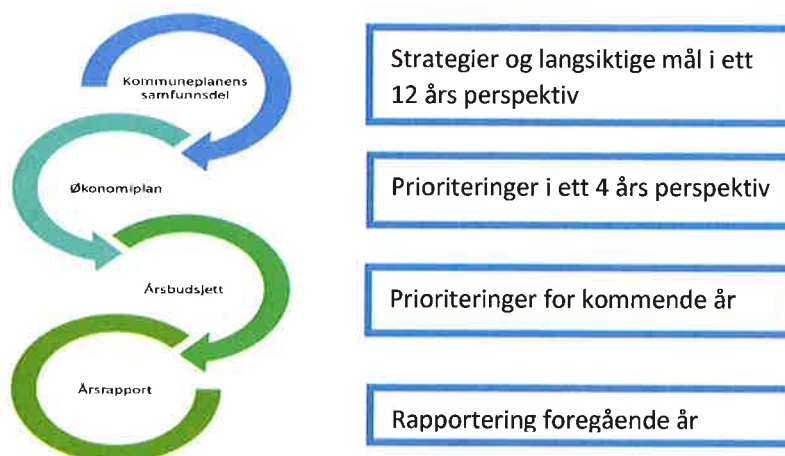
Kommuneplanens samfunnsdel

Økonomiplan

Årsbudsjett

Årsrapport

Strategier og langsiktige mål i ett 12 års perspektiv

Prioriteringer i ett 4 års perspektiv

Prioriteringer for kommende år

Rapportering foregående år